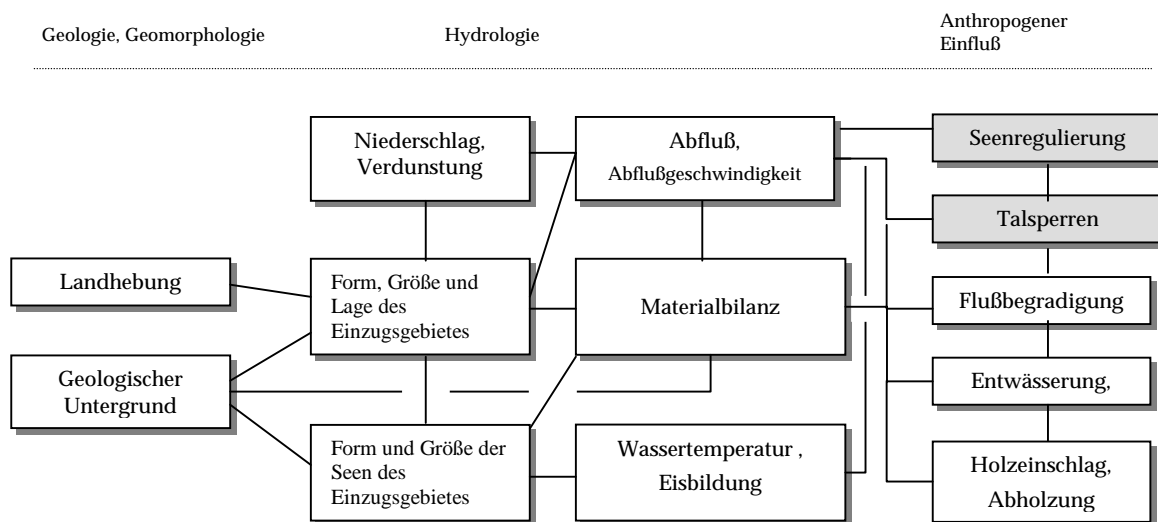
Geologie, Geomorphologie

Hydrologie

Anthropogener Einfluß

Niederschlag, Verdunstung

Abfluß, Abflußgeschwindigkeit

Seenregulierung

Talsperren

Landhebung

Form, Größe und Lage des Einzugsgebietes

Materialbilanz

Flußbegradigung

Geologischer Untergrund

Entwässerung,

Form und Größe der Seen des Einzugsgebietes

Wassertemperatur , Eisbildung

Holzeinschlag, Abholzung